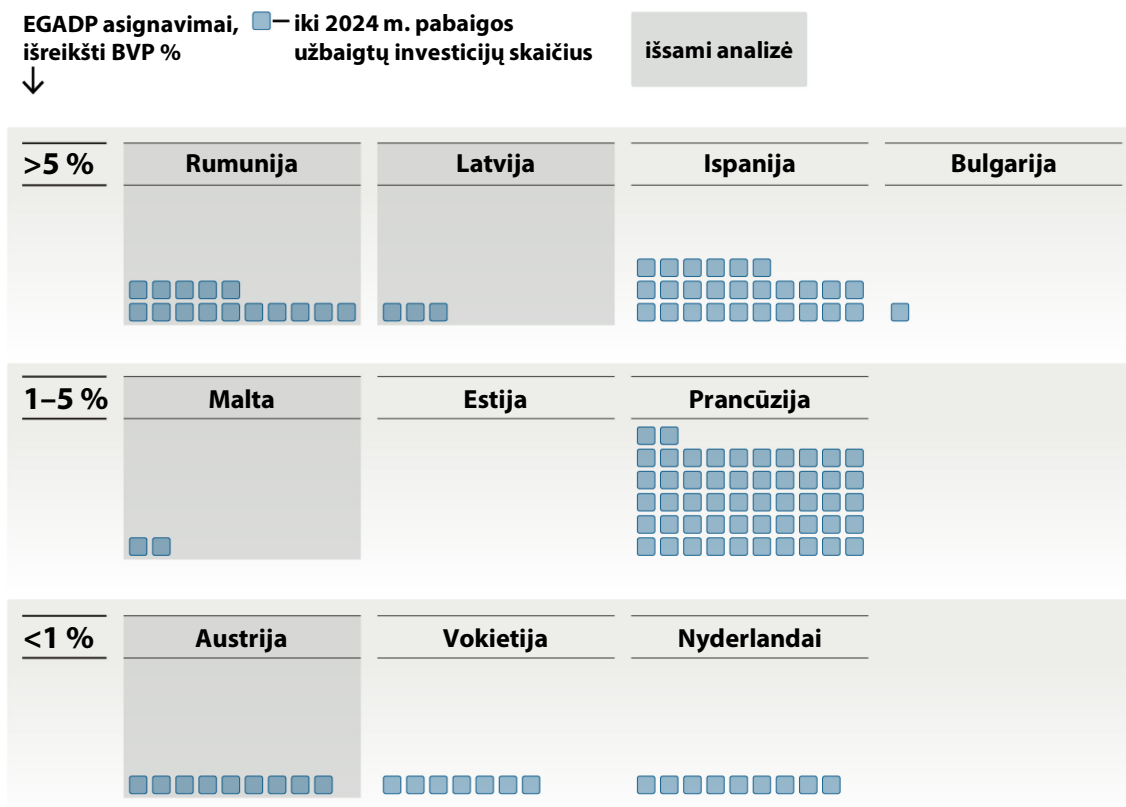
EGADP asignavimai, išreikšti BVP %

– iki 2024 m. pabaigos užbaigtų investicijų skaičius

išsami analizė

>5 %

Rumunija

Latvija

Ispanija

Bulgarija

1–5 %

Malta

Estija

Prancūzija

<1 %

Austrija

Vokietija

Nyderlandai